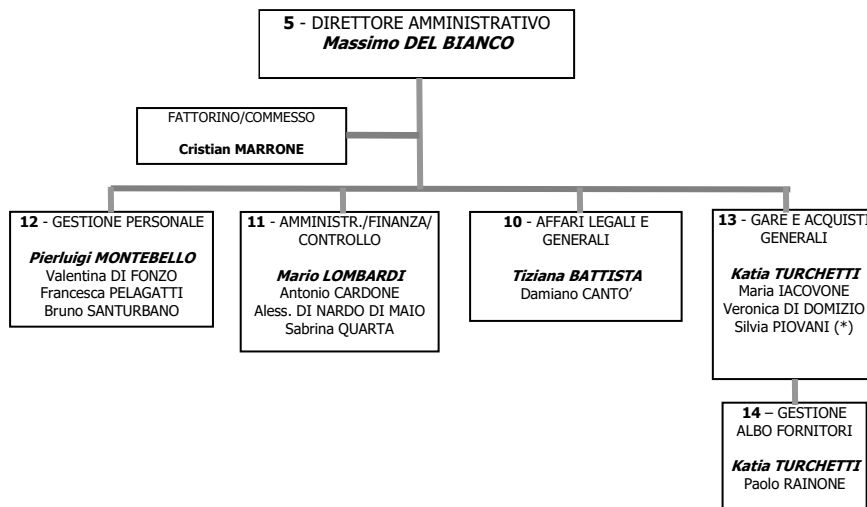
**5** - DIRETTORE AMMINISTRATIVO
***Massimo DEL BIANCO***

FATTORINO/COMMESSO

**Cristian MARRONE**

**12** - GESTIONE PERSONALE

***Pierluigi MONTEBELLO***
Valentina DI FONZO
Francesca PELAGATTI
Bruno SANTURBANO

**11** - AMMINISTR./FINANZA/ CONTROLLO

***Mario LOMBARDI***
Antonio CARDONE
Aless. DI NARDO DI MAIO
Sabrina QUARTA

**10** - AFFARI LEGALI E GENERALI

***Tiziana BATTISTA***
Damiano CANTO'

**13** - GARE E ACQUISTI GENERALI

***Katia TURCHETTI***
Maria IACOVONE
Veronica DI DOMIZIO
Silvia PIOVANI (*)

**14** – GESTIONE ALBO FORNITORI

***Katia TURCHETTI***
Paolo RAINONE